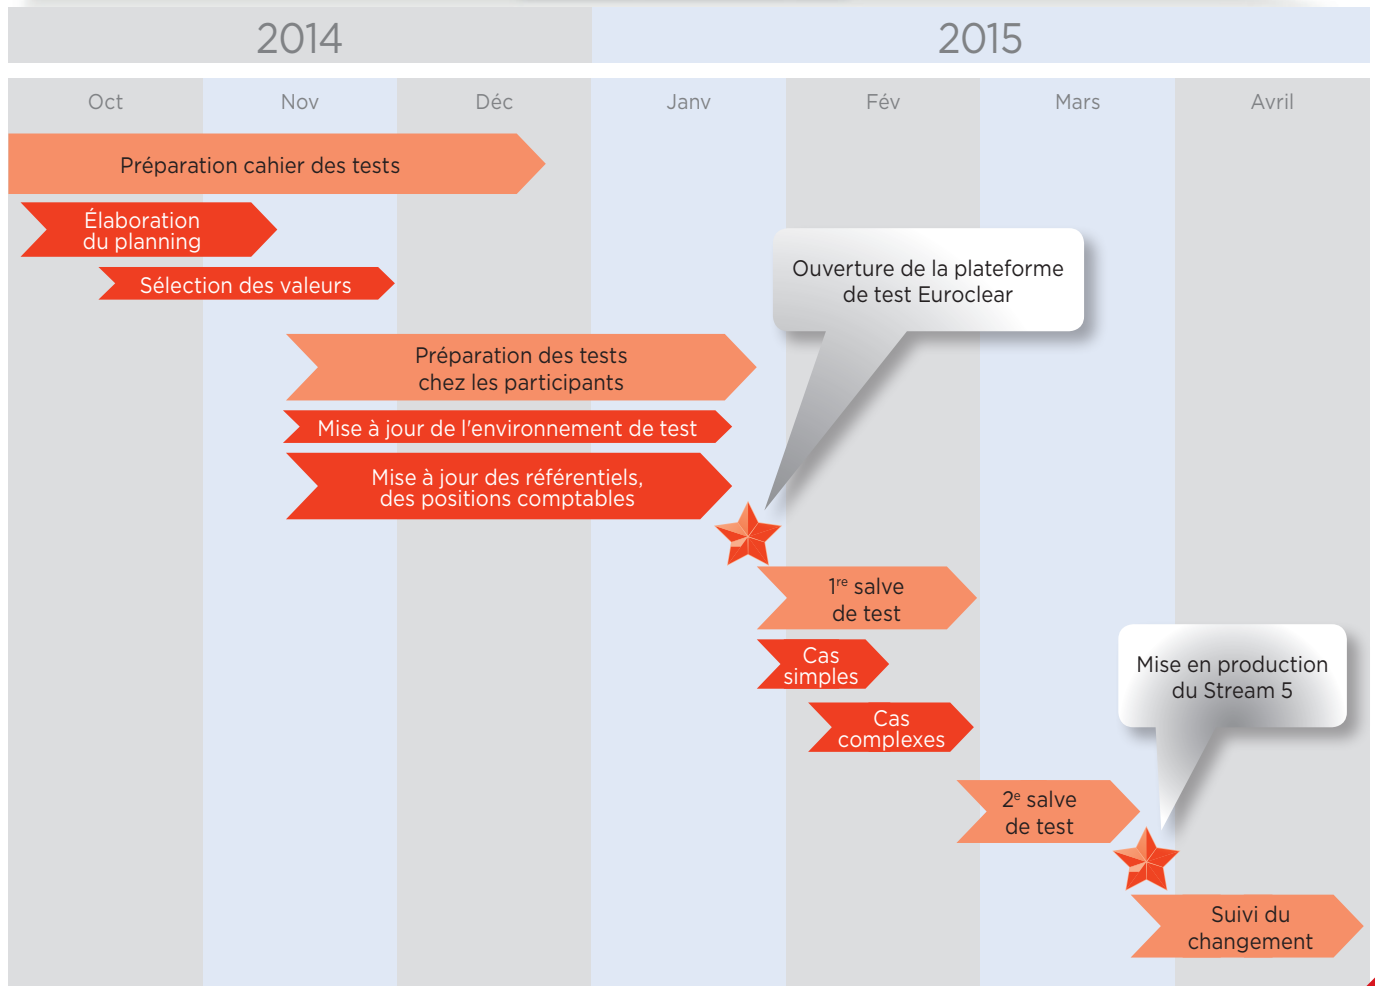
2014

2015

Oct

Nov

Déc

Janv

Fév

Mars

Avril

Préparation cahier des tests

Élaboration du planning

Sélection des valeurs

Ouverture de la plateforme de test Euroclear

Préparation des tests chez les participants

Mise à jour de l'environnement de test

Mise à jour des référentiels, des positions comptables

$1^{re}$ salve de test

Cas simples

Cas complexes

Mise en production du Stream 5

$2^{e}$ salve de test

Suivi du changement